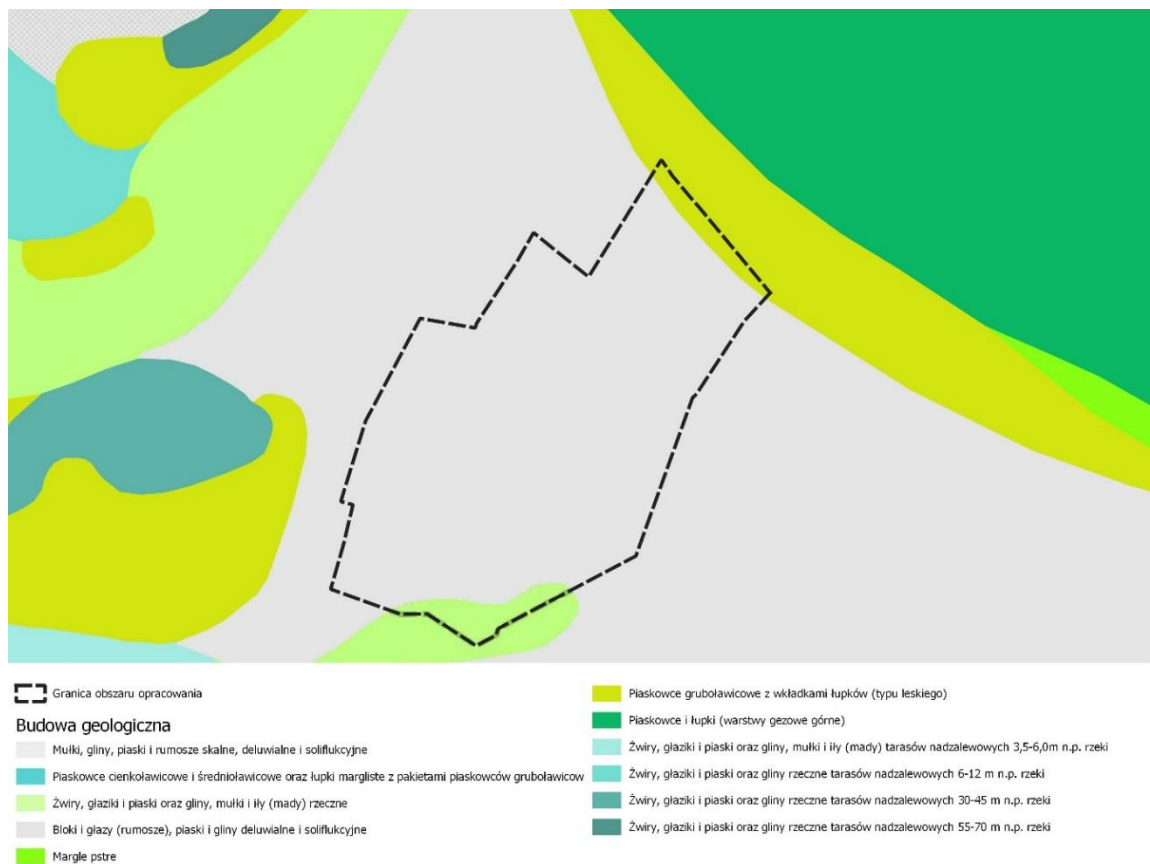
Granica obszaru opracowania

Budowa geologiczna

Mułki, gliny, piaski i rumosze skalne, deluwialne i soliflukcyjne

Piaskowce cienkoławicowe i średnioławicowe oraz łupki margliste z pakietami piaskowców gruboławicowych

Żwiry, głaziki i piaski oraz gliny, mułki i iły (mady) rzeczne

Bloki i głazy (rumosze), piaski i gliny deluwialne i soliflukcyjne

Margle pstre

Piaskowce gruboławicowe z wkładkami łupków (typu leskiego)

Piaskowce i łupki (warstwy gezowe górne)

Żwiry, głaziki i piaski oraz gliny, mułki i iły (mady) tarasów nadzalewowych 3,5-6,0m n.p. rzeki

Żwiry, głaziki i piaski oraz gliny rzeczne tarasów nadzalewowych 6-12 m n.p. rzeki

Żwiry, głaziki i piaski oraz gliny rzeczne tarasów nadzalewowych 30-45 m n.p. rzeki

Żwiry, głaziki i piaski oraz gliny rzeczne tarasów nadzalewowych 55-70 m n.p. rzeki